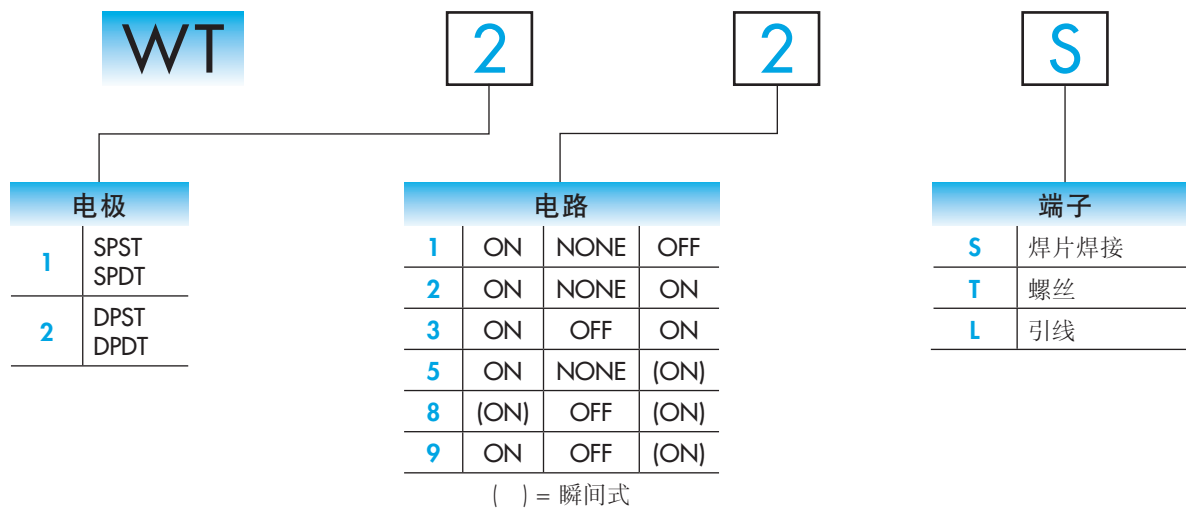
WT 2 2 S

| 电极 | |
|---|---|
| 1 | SPST SPDT |
| 2 | DPST DPDT |

| 电路 | | | |
|---|---|---|---|
| 1 | ON | NONE | OFF |
| 2 | ON | NONE | ON |
| 3 | ON | OFF | ON |
| 5 | ON | NONE | (ON) |
| 8 | (ON) | OFF | (ON) |
| 9 | ON | OFF | (ON) |

(  ) = 瞬间式

| 端子 | |
|---|---|
| S | 焊片焊接 |
| T | 螺丝 |
| L | 引线 |